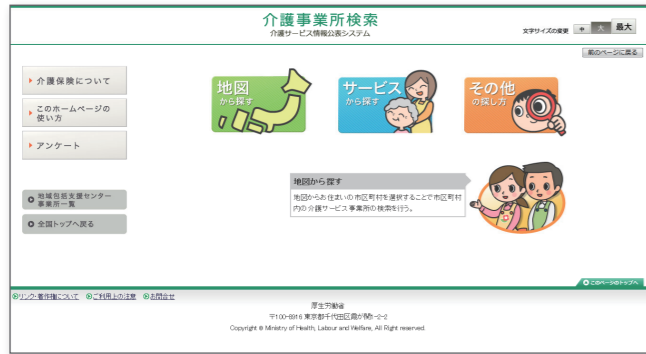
介護事業所検索
介護サービス情報公表システム

文字サイズの変更 中 大 最大

前のページに戻る

介護保険について

このホームページの使い方

アンケート

地域包括支援センター事業所一覧

全国トップへ戻る

地図から探す

サービスから探す

その他の探し方

地図から探す

地図からお住まいの市区町村を選択することで市区町村内の介護サービス事業所の検索を行う。

このページのトップへ

リンク・著作権について ご利用上の注意 お問合せ

厚生労働省
〒100-8916 東京都千代田区霞が関1-2-2
Copyright © Ministry of Health, Labour and Welfare, All Right reserved.